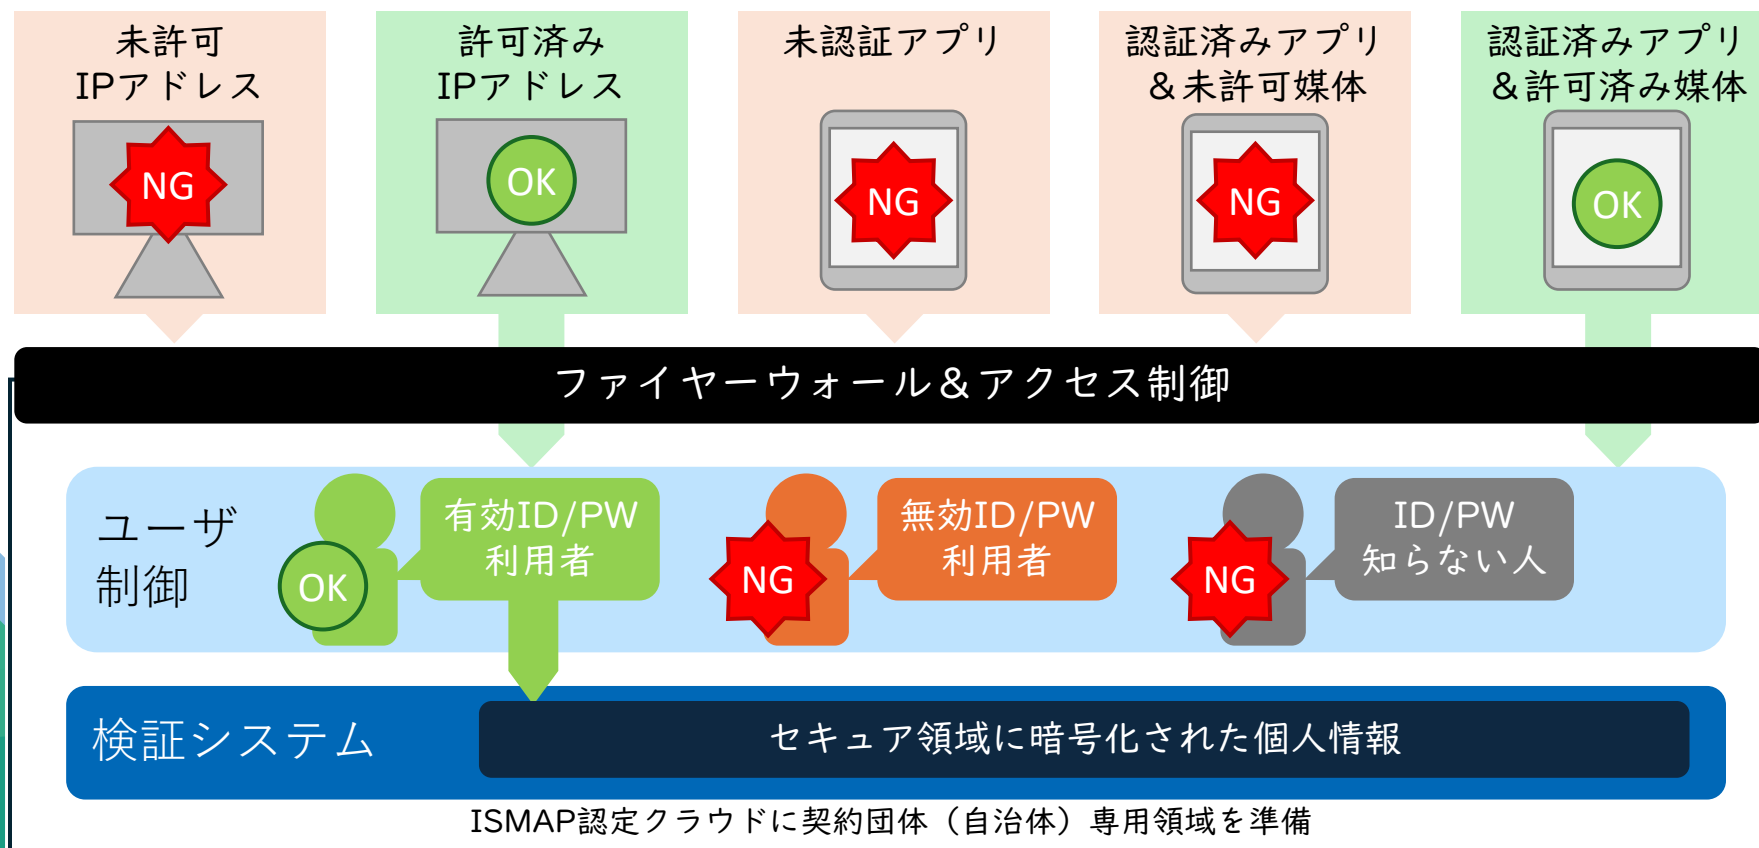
未許可
IPアドレス

NG

許可済み
IPアドレス

OK

未認証アプリ

NG

認証済みアプリ
＆未許可媒体

NG

認証済みアプリ
＆許可済み媒体

OK

ファイヤーウォール＆アクセス制御

ユーザ
制御

OK

有効ID/PW
利用者

NG

無効ID/PW
利用者

NG

ID/PW
知らない人

検証システム

セキュア領域に暗号化された個人情報

ISMAP認定クラウドに契約団体（自治体）専用領域を準備